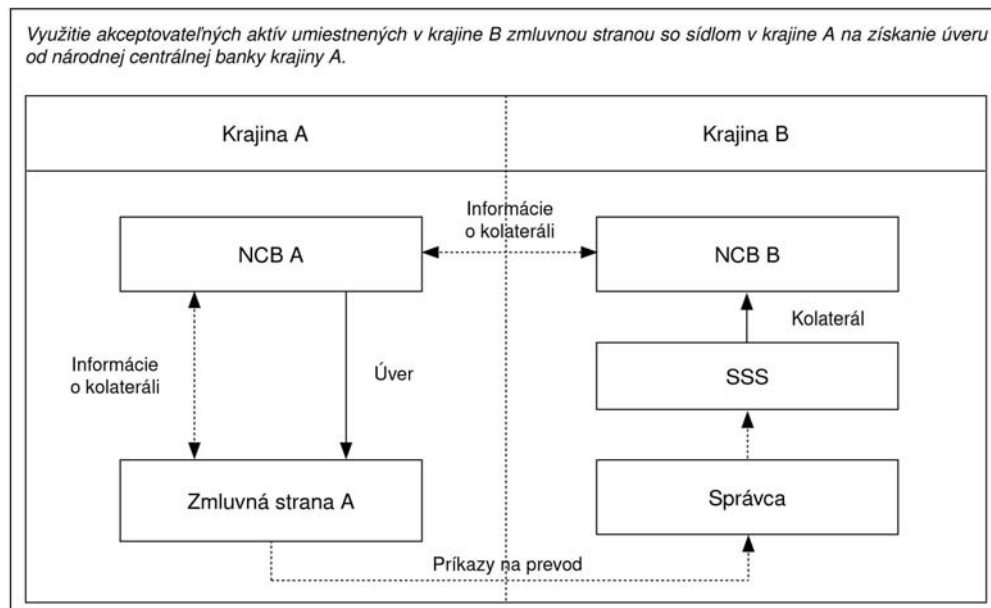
Využitie akceptovateľných aktív umiestnených v krajine B zmluvnou stranou so sídlom v krajine A na získanie úveru od národnej centrálnej banky krajiny A.

Krajina A

Krajina B

Informácie o kolateráli

NCB A

NCB B

Kolaterál

Informácie o kolateráli

Úver

SSS

Zmluvná strana A

Správca

Príkazy na prevod